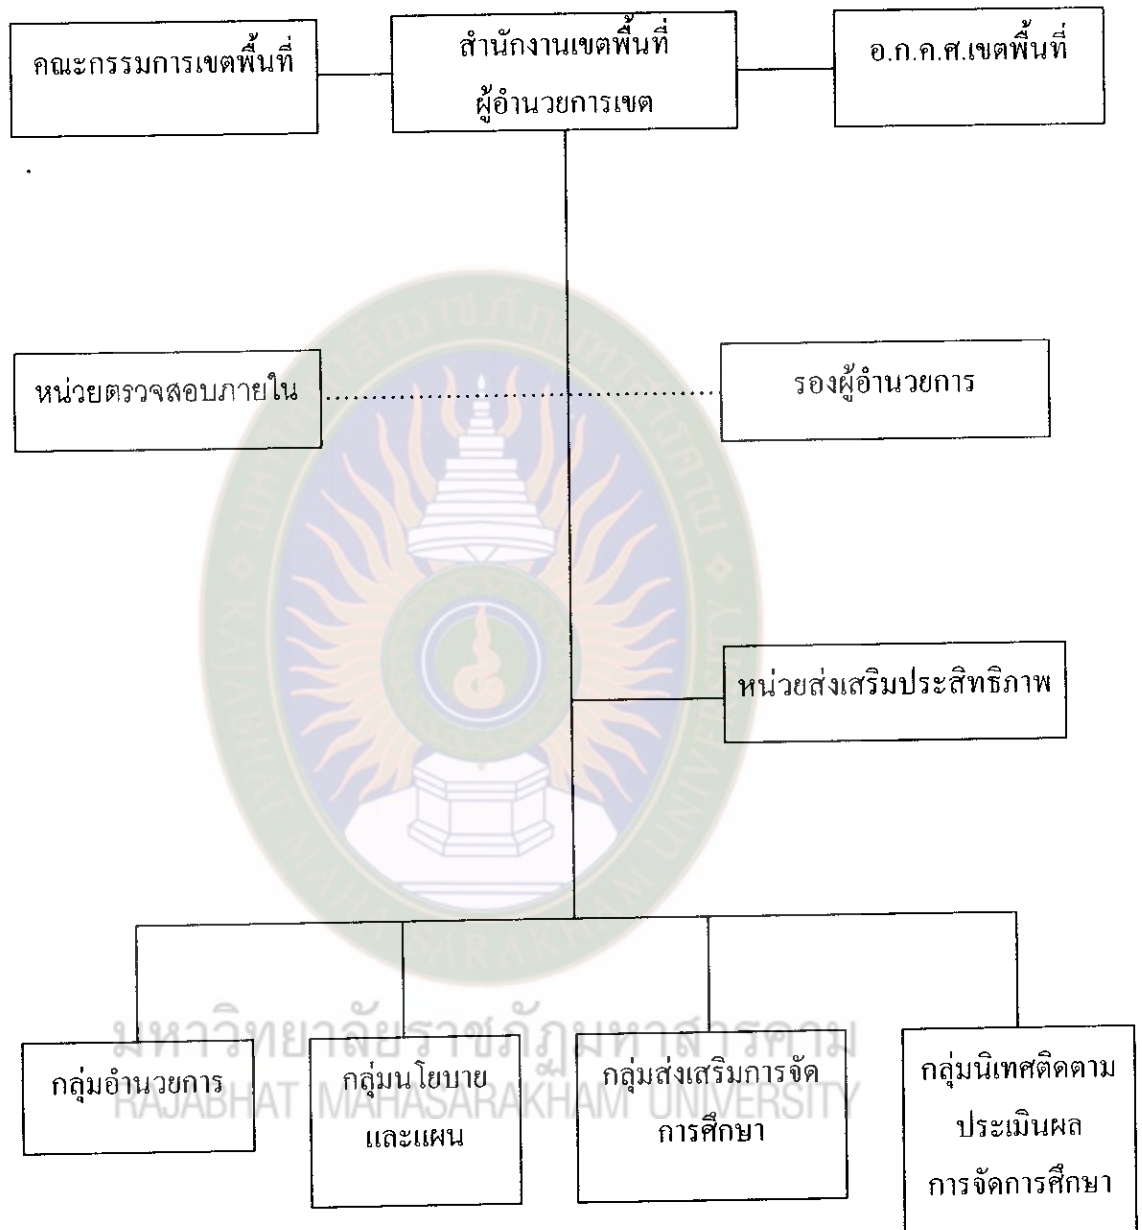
คณะกรรมการเขตพื้นที่

สำนักงานเขตพื้นที่
ผู้อำนวยการเขต

อ.ก.ค.ศ.เขตพื้นที่

หน่วยตรวจสอบภายใน

รองผู้อำนวยการ

หน่วยส่งเสริมประสิทธิภาพ

กลุ่มอำนวยการ

กลุ่มนโยบาย
และแผน

กลุ่มส่งเสริมการจัด
การศึกษา

กลุ่มนิเทศติดตาม
ประเมินผล
การจัดการศึกษา

มหาวิทยาลัยราชภัฏมหาสารคาม
RAJABHAT MAHASARAKHAM UNIVERSITY